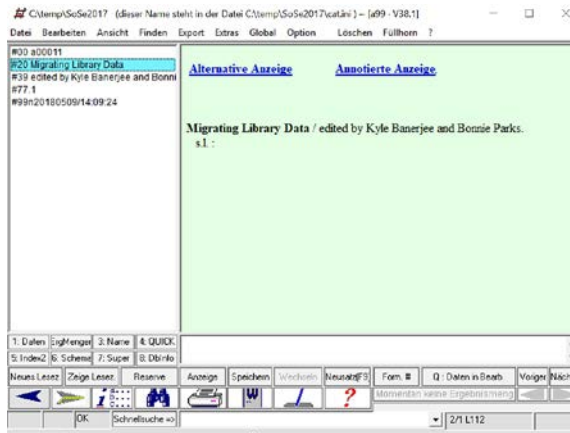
C:\temp\SoSe2017 (dieser Name steht in der Datei C:\temp\SoSe2017\cat.ini ) – [a99 - V38.1]

Datei Bearbeiten Ansicht Finden Export Extras Global Option Löschen Füllhorn ?

#00 a00011
#20 Migrating Library Data
#39 edited by Kyle Banerjee and Bonni
#77.1
#99n20180509/14:09:24

Alternative Anzeige Annotierte Anzeige

Migrating Library Data / edited by Kyle Banerjee and Bonnie Parks.
s.l. :

1: Daten ErgMenge 3: Name 4: QUICK
5: Index2 6: Schema 7: Super 8: DbInfo

Neues Lesez Zeige Lesez Reserve Anzeige Speichern Wechseln Neusatz F9 Form. # Q : Daten in Bearb. Voriger Nächs

Momentan keine Ergebnismeng

OK Schnellsuche => 2/1 L112